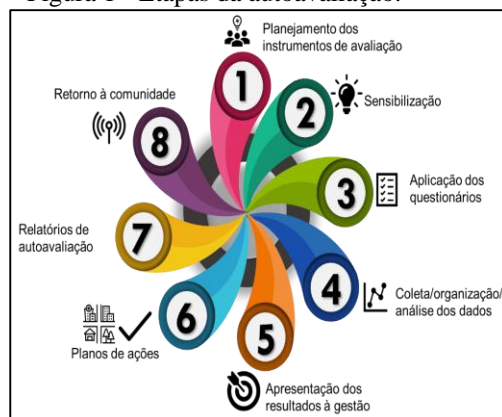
Figura 1 - Etapas da autoavaliação.

1
Planejamento dos instrumentos de avaliação

2
Sensibilização

3
Aplicação dos questionários

4
Coleta/organização/ análise dos dados

5
Apresentação dos resultados à gestão

6
Planos de ações

7
Relatórios de autoavaliação

8
Retorno à comunidade